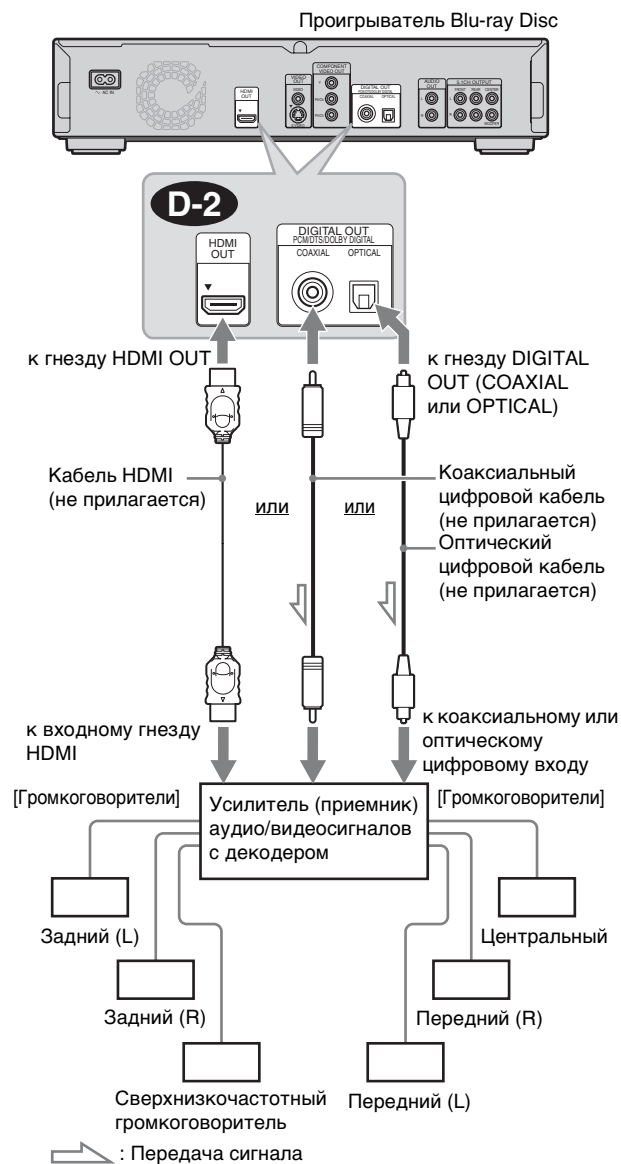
Проигрыватель Blu-ray Disc

D-2

HDMI OUT

DIGITAL OUT
PCM/DTS/DOLBY DIGITAL
COAXIAL OPTICAL

к гнезду HDMI OUT

к гнезду DIGITAL OUT (COAXIAL или OPTICAL)

Кабель HDMI (не прилагается)

или

или

Коаксиальный цифровой кабель (не прилагается)

Оптический цифровой кабель (не прилагается)

к входному гнезду HDMI

к коаксиальному или оптическому цифровому входу

[Громкоговорители]

Усилитель (приемник) аудио/видеосигналов с декодером

[Громкоговорители]

Задний (L)

Центральный

Задний (R)

Передний (R)

Сверхнизкочастотный громкоговоритель

Передний (L)

: Передача сигнала